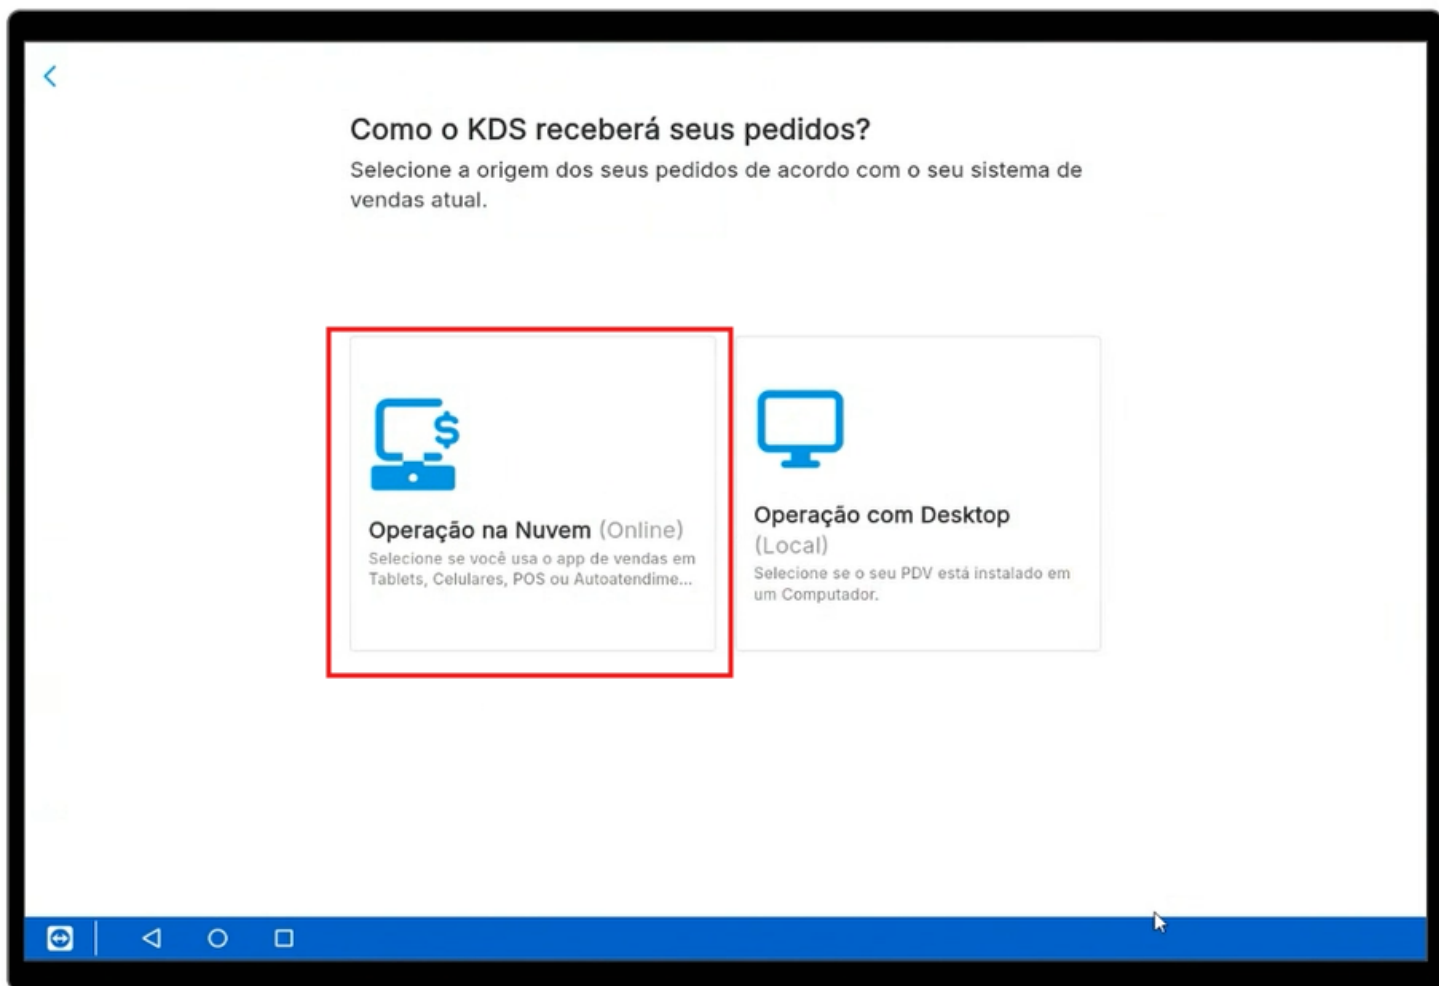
Como o KDS receberá seus pedidos?

Selecione a origem dos seus pedidos de acordo com o seu sistema de vendas atual.

Operação na Nuvem (Online)
Selecione se você usa o app de vendas em Tablets, Celulares, POS ou Autoatendime...

Operação com Desktop (Local)
Selecione se o seu PDV está instalado em um Computador.